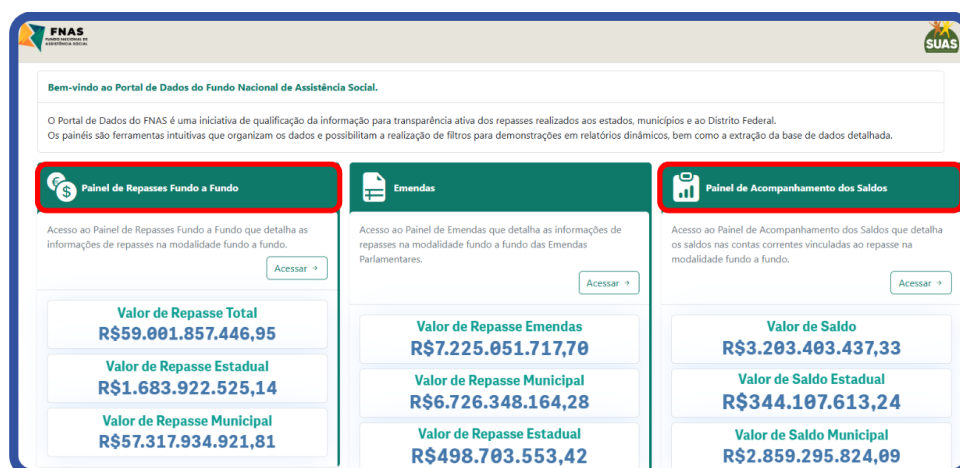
FNAS
FUNDO NACIONAL DE ASSISTÊNCIA SOCIAL

SUAS

Bem-vindo ao Portal de Dados do Fundo Nacional de Assistência Social.

O Portal de Dados do FNAS é uma iniciativa de qualificação da informação para transparência ativa dos repasses realizados aos estados, municípios e ao Distrito Federal.
Os painéis são ferramentas intuitivas que organizam os dados e possibilitam a realização de filtros para demonstrações em relatórios dinâmicos, bem como a extração da base de dados detalhada.

Painel de Repasses Fundo a Fundo

Acesso ao Painel de Repasses Fundo a Fundo que detalha as informações de repasses na modalidade fundo a fundo.

Acessar →

Valor de Repasse Total
R$59.001.857.446,95

Valor de Repasse Estadual
R$1.683.922.525,14

Valor de Repasse Municipal
R$57.317.934.921,81

Emendas

Acesso ao Painel de Emendas que detalha as informações de repasses na modalidade fundo a fundo das Emendas Parlamentares.

Acessar →

Valor de Repasse Emendas
R$7.225.051.717,70

Valor de Repasse Municipal
R$6.726.348.164,28

Valor de Repasse Estadual
R$498.703.553,42

Painel de Acompanhamento dos Saldos

Acesso ao Painel de Acompanhamento dos Saldos que detalha os saldos nas contas correntes vinculadas ao repasse na modalidade fundo a fundo.

Acessar →

Valor de Saldo
R$3.203.403.437,33

Valor de Saldo Estadual
R$344.107.613,24

Valor de Saldo Municipal
R$2.859.295.824,09